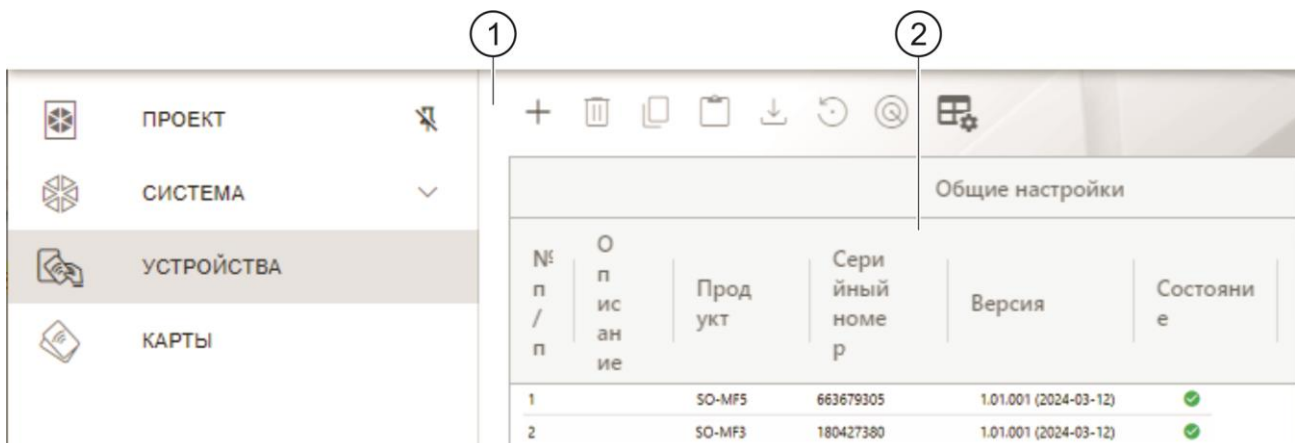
1 2

ПРОЕКТ
СИСТЕМА
УСТРОЙСТВА
КАРТЫ

Общие настройки

| № п/п | Описание | Продукт | Серийный номер | Версия | Состояние |
|---|---|---|---|---|---|
| 1 | | SO-MF5 | 663679305 | 1.01.001 (2024-03-12) | |
| 2 | | SO-MF3 | 180427380 | 1.01.001 (2024-03-12) | |